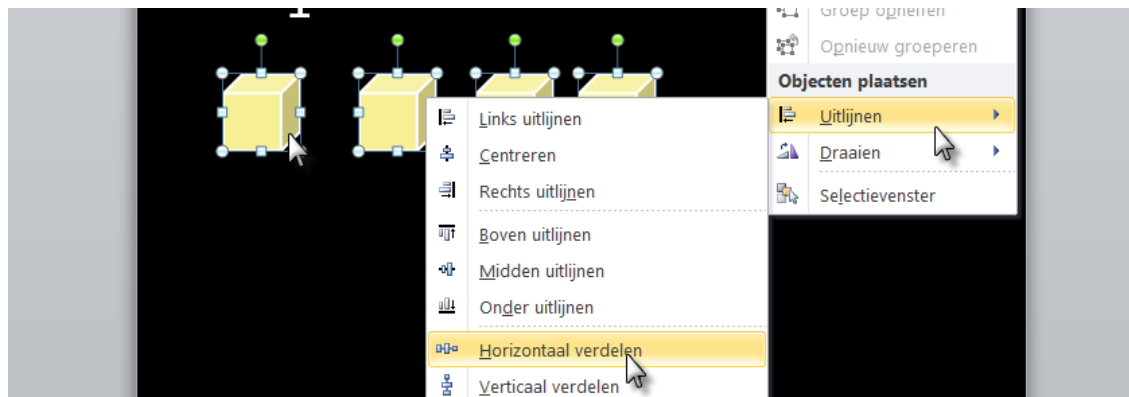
Groep opheffen
Opnieuw groeperen
Objecten plaatsen
Uitlijnen
Draaien
Selectievenster

Links uitlijnen
Centreren
Rechts uitlijnen
Boven uitlijnen
Midden uitlijnen
Onder uitlijnen
Horizontaal verdelen
Verticaal verdelen